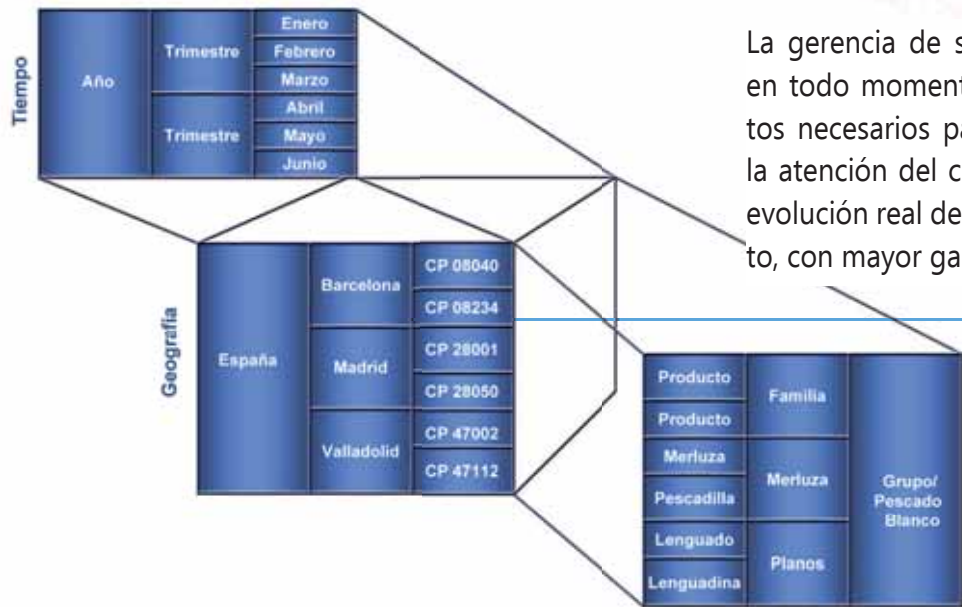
Tiempo

| Año | Trimestre | Enero |
|---|---|---|
| | | Febrero |
| | | Marzo |
| | Trimestre | Abril |
| | | Mayo |
| | | Junio |

La gerencia de s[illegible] en todo moment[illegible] tos necesarios pa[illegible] la atención del c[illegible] evolución real de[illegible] to, con mayor ga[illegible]

Geografía

| España | Barcelona | CP 08040 |
|---|---|---|
| | | CP 08234 |
| | Madrid | CP 28001 |
| | | CP 28050 |
| | Valladolid | CP 47002 |
| | | CP 47112 |

| Producto | Familia | Grupo/ Pescado Blanco |
|---|---|---|
| Producto | | |
| Merluza | Merluza | |
| Pescadilla | | |
| Lenguado | Planos | |
| Lenguadina | | |